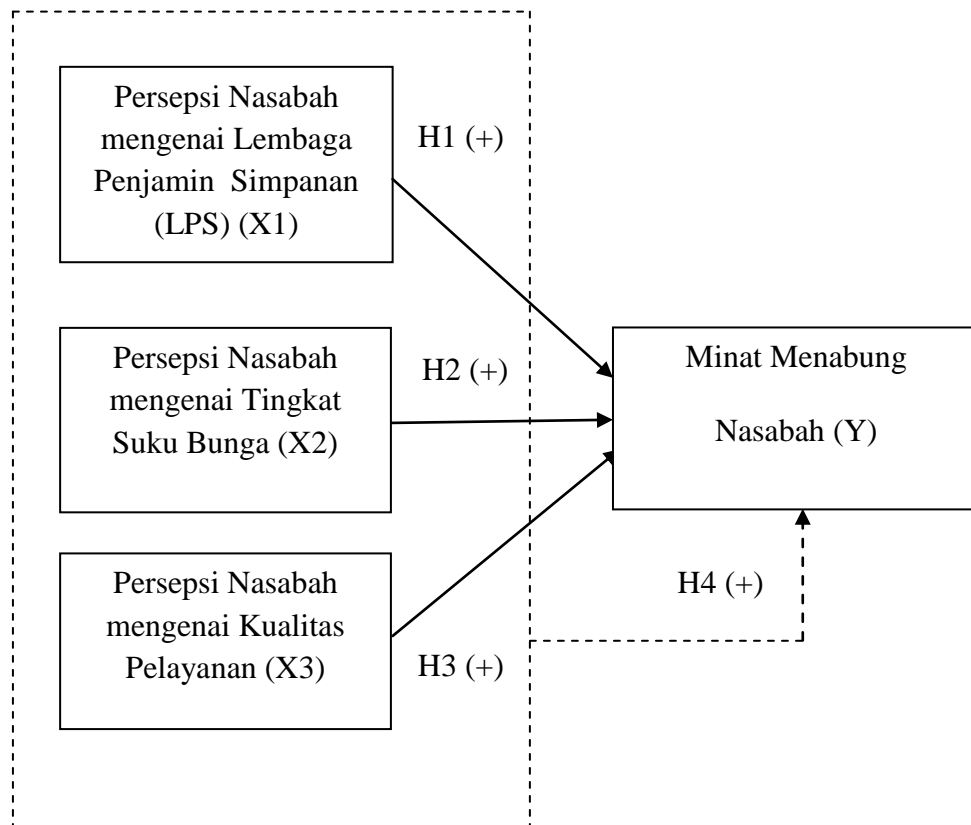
Persepsi Nasabah mengenai Lembaga Penjamin Simpanan (LPS) (X1)

H1 (+)

Persepsi Nasabah mengenai Tingkat Suku Bunga (X2)

H2 (+)

Minat Menabung

Nasabah (Y)

Persepsi Nasabah mengenai Kualitas Pelayanan (X3)

H4 (+)

H3 (+)